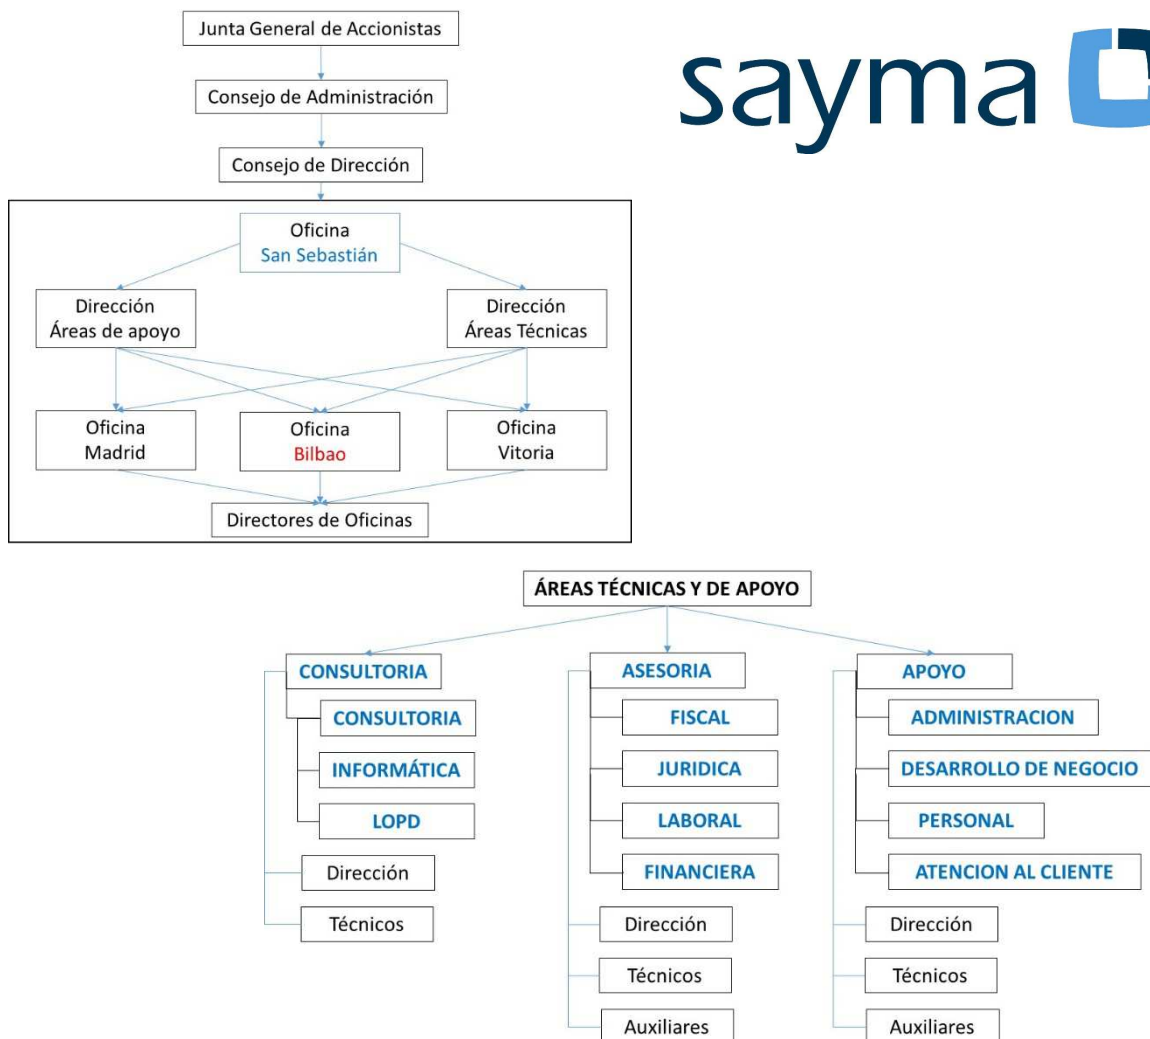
Junta General de Accionistas

Consejo de Administración

Consejo de Dirección

sayma

Oficina San Sebastián

Dirección Áreas de apoyo

Dirección Áreas Técnicas

Oficina Madrid

Oficina Bilbao

Oficina Vitoria

Directores de Oficinas

ÁREAS TÉCNICAS Y DE APOYO

CONSULTORIA

CONSULTORIA

INFORMÁTICA

LOPD

Dirección

Técnicos

ASESORIA

FISCAL

JURIDICA

LABORAL

FINANCIERA

Dirección

Técnicos

Auxiliares

APOYO

ADMINISTRACION

DESARROLLO DE NEGOCIO

PERSONAL

ATENCION AL CLIENTE

Dirección

Técnicos

Auxiliares